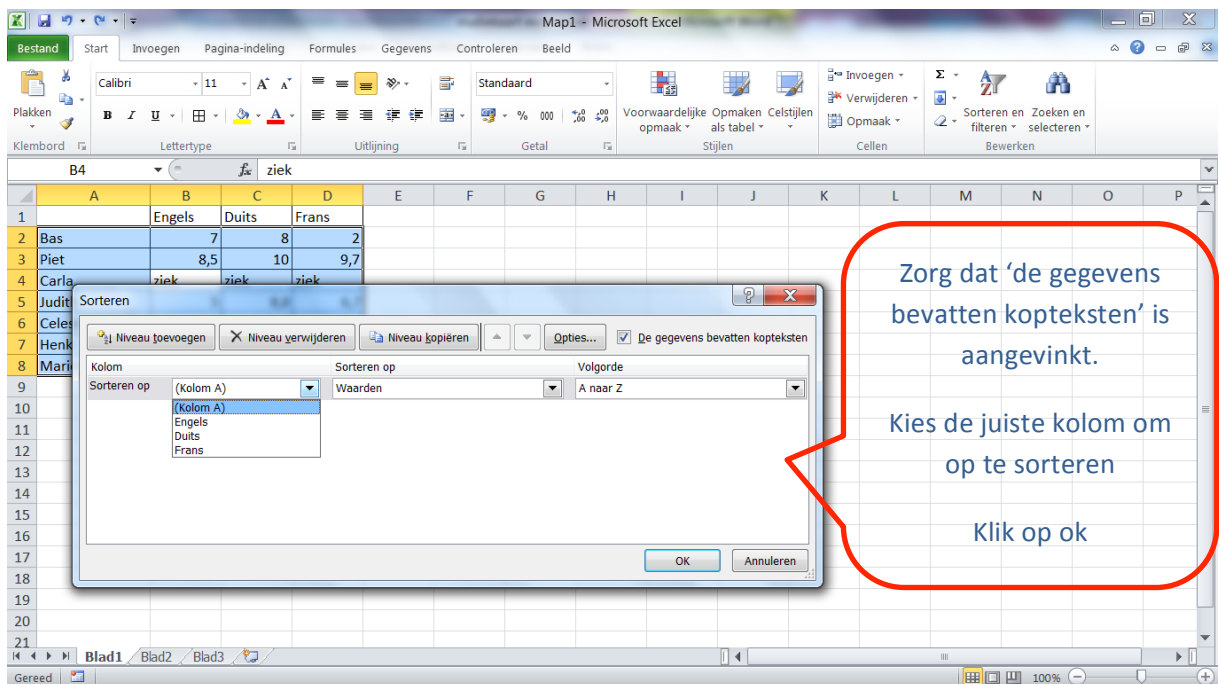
Map1 - Microsoft Excel

Bestand | Start | Invoegen | Pagina-indeling | Formules | Gegevens | Controleren | Beeld

Plakken | Klembord | Calibri | 11 | Lettertype | Uitlijning | Standaard | Getal | Voorwaardelijke opmaak | Opmaken als tabel | Celstijlen | Stijlen | Invoegen | Verwijderen | Opmaak | Cellen | Sorteren en filteren | Zoeken en selecteren | Bewerken

B4 | $f_x$ | ziek

| | A | B | C | D | E | F | G | H | I | J | K | L | M | N | O | P |
|---|---|---|---|---|---|---|---|---|---|---|---|---|---|---|---|---|
| 1 | | Engels | Duits | Frans | | | | | | | | | | | | |
| 2 | Bas | 7 | 8 | 2 | | | | | | | | | | | | |
| 3 | Piet | 8,5 | 10 | 9,7 | | | | | | | | | | | | |
| 4 | Carla | ziek | ziek | ziek | | | | | | | | | | | | |
| 5 | Judit | | | | | | | | | | | | | | | |
| 6 | Celes | | | | | | | | | | | | | | | |
| 7 | Henk | | | | | | | | | | | | | | | |
| 8 | Mari | | | | | | | | | | | | | | | |
| 9 | | | | | | | | | | | | | | | | |
| 10 | | | | | | | | | | | | | | | | |
| 11 | | | | | | | | | | | | | | | | |
| 12 | | | | | | | | | | | | | | | | |
| 13 | | | | | | | | | | | | | | | | |
| 14 | | | | | | | | | | | | | | | | |
| 15 | | | | | | | | | | | | | | | | |
| 16 | | | | | | | | | | | | | | | | |
| 17 | | | | | | | | | | | | | | | | |
| 18 | | | | | | | | | | | | | | | | |
| 19 | | | | | | | | | | | | | | | | |
| 20 | | | | | | | | | | | | | | | | |
| 21 | | | | | | | | | | | | | | | | |

Sorteren

Niveau toevoegen | Niveau verwijderen | Niveau kopiëren | Opties... | De gegevens bevatten kopteksten

Kolom | Sorteren op | Volgorde
Sorteren op | (Kolom A) | Waarden | A naar Z

(Kolom A)
Engels
Duits
Frans

OK | Annuleren

Zorg dat 'de gegevens bevatten kopteksten' is aangevinkt.

Kies de juiste kolom om op te sorteren

Klik op ok

Blad1 | Blad2 | Blad3

Gereed | 100%